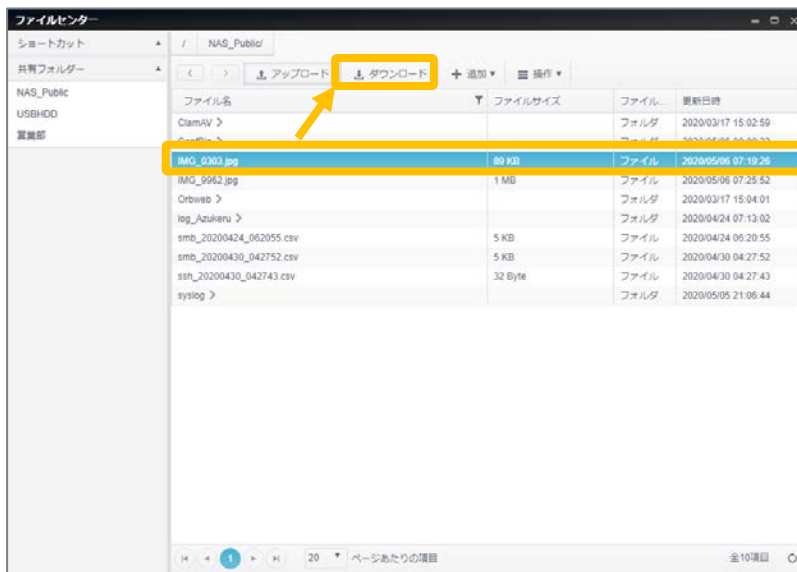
ファイルセンター

ショートカット
共有フォルダー
NAS_Public
USBHDD
営業部

/ NAS_Public/

アップロード
ダウンロード
追加
操作

| ファイル名 | ファイルサイズ | ファイル... | 更新日時 |
|---|---|---|---|
| ClamAV > | | フォルダ | 2020/03/17 15:02:59 |
| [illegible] > | | フォルダ | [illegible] |
| IMG_0303.jpg | 89 KB | ファイル | 2020/05/06 07:19:26 |
| IMG_9962.jpg | 1 MB | ファイル | 2020/05/06 07:25:52 |
| Orbweb > | | フォルダ | 2020/03/17 15:04:01 |
| log_Azukeru > | | フォルダ | 2020/04/24 07:13:02 |
| smb_20200424_062055.csv | 5 KB | ファイル | 2020/04/24 06:20:55 |
| smb_20200430_042752.csv | 5 KB | ファイル | 2020/04/30 04:27:52 |
| ssh_20200430_042743.csv | 32 Byte | ファイル | 2020/04/30 04:27:43 |
| syslog > | | フォルダ | 2020/05/05 21:06:44 |

1
20 ページあたりの項目
全10項目